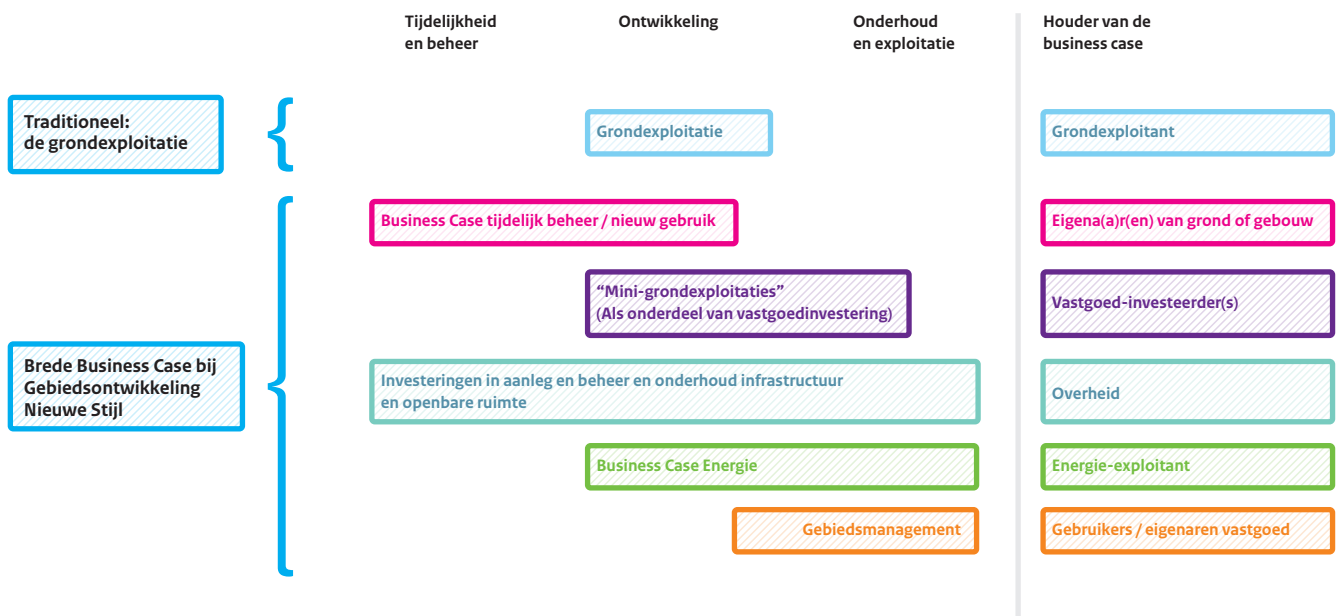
Tijdelijkheid en beheer

Ontwikkeling

Onderhoud en exploitatie

Houder van de business case

Traditioneel: de grondexploitatie

Grondexploitatie

Grondexploitant

Business Case tijdelijk beheer / nieuw gebruik

Eigena(a)r(en) van grond of gebouw

“Mini-grondexploitaties” (Als onderdeel van vastgoedinvestering)

Vastgoed-investeerder(s)

Brede Business Case bij Gebiedsontwikkeling Nieuwe Stijl

Investeringen in aanleg en beheer en onderhoud infrastructuur en openbare ruimte

Overheid

Business Case Energie

Energie-exploitant

Gebiedsmanagement

Gebruikers / eigenaren vastgoed